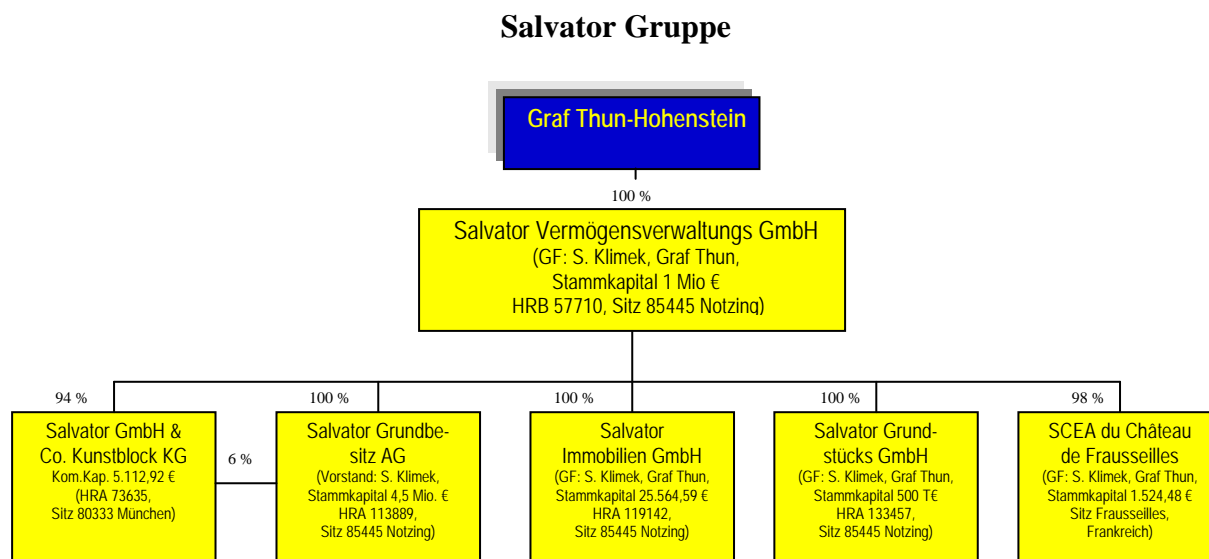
Salvator Gruppe

Graf Thun-Hohenstein

100 %

Salvator Vermögensverwaltungs GmbH
(GF: S. Klimek, Graf Thun,
Stammkapital 1 Mio €
HRB 57710, Sitz 85445 Notzing)

94 %

Salvator GmbH & Co. Kunstblock KG
Kom.Kap. 5.112,92 €
(HRA 73635,
Sitz 80333 München)

6 %

100 %

Salvator Grundbesitz AG
(Vorstand: S. Klimek,
Stammkapital 4,5 Mio. €
HRA 113889,
Sitz 85445 Notzing)

100 %

Salvator Immobilien GmbH
(GF: S. Klimek, Graf Thun,
Stammkapital 25.564,59 €
HRA 119142,
Sitz 85445 Notzing)

100 %

Salvator Grundstücks GmbH
(GF: S. Klimek, Graf Thun,
Stammkapital 500 T€
HRA 133457,
Sitz 85445 Notzing)

98 %

SCEA du Château de Frausseilles
(GF: S. Klimek, Graf Thun,
Stammkapital 1.524,48 €
Sitz Frausseilles,
Frankreich)